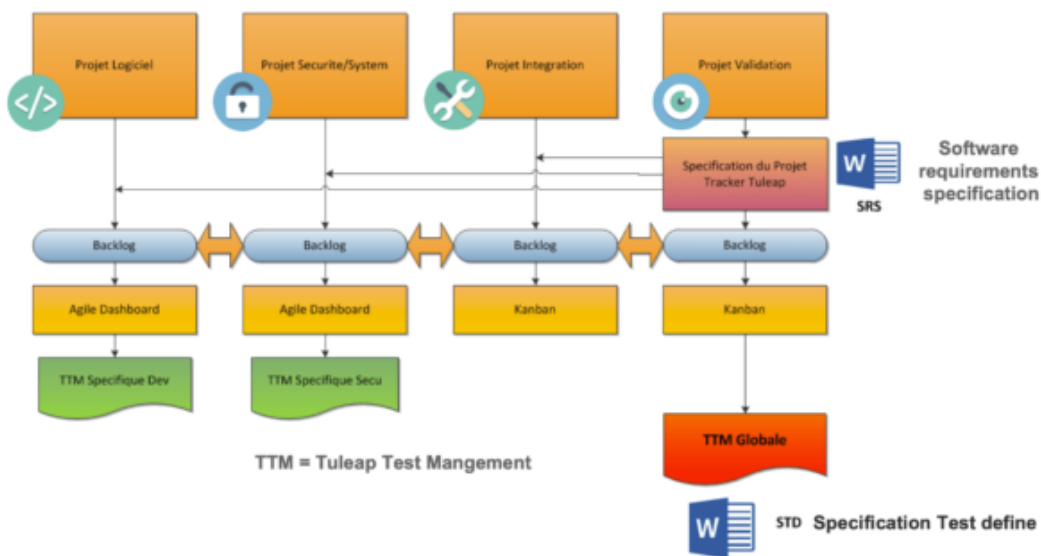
Projet Logiciel

Projet Securite/System

Projet Integration

Projet Validation

Specification du Projet Tracker Tuleap

W

SRS

Software requirements specification

Backlog

Backlog

Backlog

Backlog

Agile Dashboard

Agile Dashboard

Kanban

Kanban

TTM Specifique Dev

TTM Specifique Secu

TTM Globale

TTM = Tuleap Test Mangement

W

STD Specification Test define